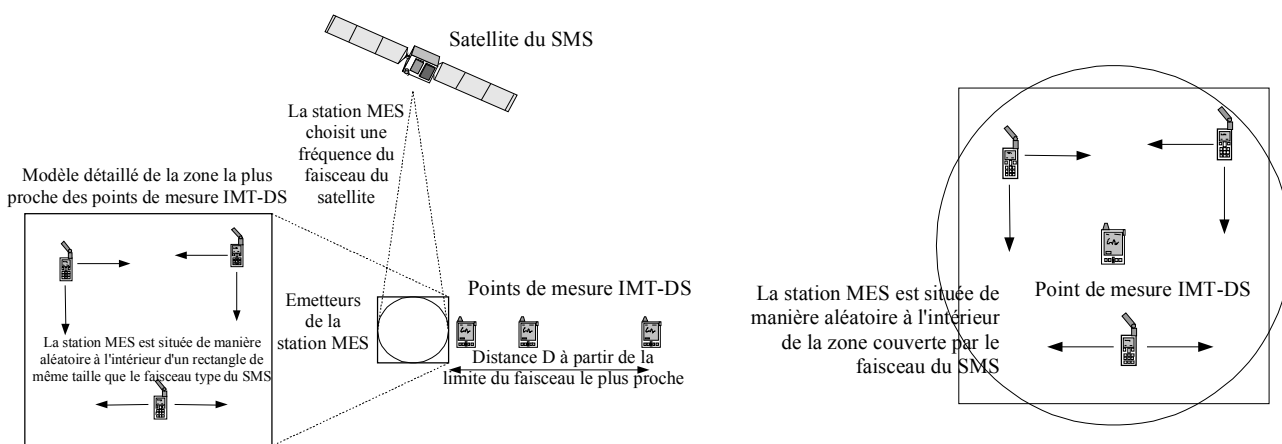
Satellite du SMS

La station MES choisit une fréquence du faisceau du satellite

Modèle détaillé de la zone la plus proche des points de mesure IMT-DS

La station MES est située de manière aléatoire à l'intérieur d'un rectangle de même taille que le faisceau type du SMS

Emetteurs de la station MES

Points de mesure IMT-DS

Distance D à partir de la limite du faisceau le plus proche

La station MES est située de manière aléatoire à l'intérieur de la zone couverte par le faisceau du SMS

Point de mesure IMT-DS